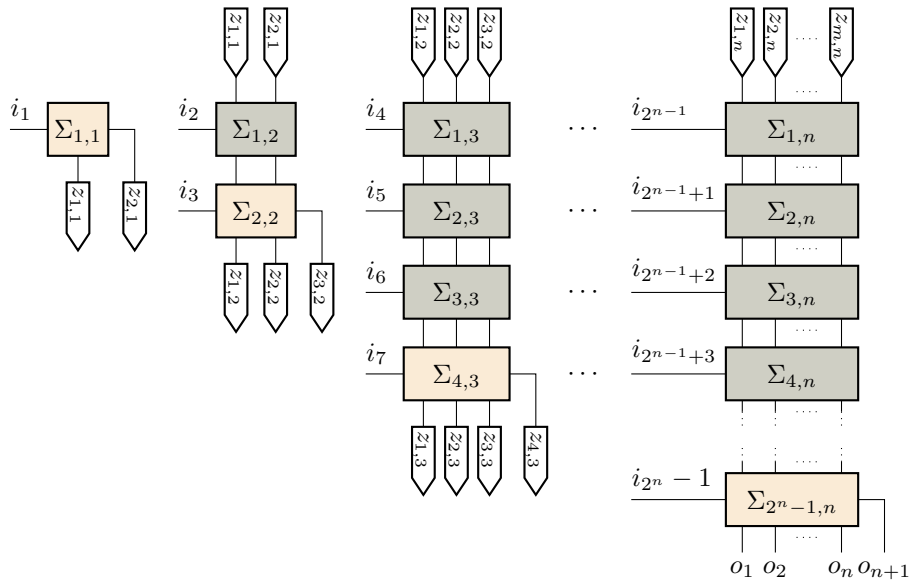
$i_1$ $\Sigma_{1,1}$ $z_{1,1}$ $z_{2,1}$

$z_{1,1}$ $z_{2,1}$ $i_2$ $\Sigma_{1,2}$ $i_3$ $\Sigma_{2,2}$ $z_{1,2}$ $z_{2,2}$ $z_{3,2}$

$z_{1,2}$ $z_{2,2}$ $z_{3,2}$ $i_4$ $\Sigma_{1,3}$ $i_5$ $\Sigma_{2,3}$ $i_6$ $\Sigma_{3,3}$ $i_7$ $\Sigma_{4,3}$ $z_{1,3}$ $z_{2,3}$ $z_{3,3}$ $z_{4,3}$

$\cdots$ $\cdots$ $\cdots$ $\cdots$

$z_{1,n}$ $z_{2,n}$ $\cdots$ $z_{m,n}$ $i_{2^{n-1}}$ $\Sigma_{1,n}$ $i_{2^{n-1}+1}$ $\Sigma_{2,n}$ $i_{2^{n-1}+2}$ $\Sigma_{3,n}$ $i_{2^{n-1}+3}$ $\Sigma_{4,n}$ $i_{2^n}-1$ $\Sigma_{2^n-1,n}$ $o_1$ $o_2$ $o_n$ $o_{n+1}$